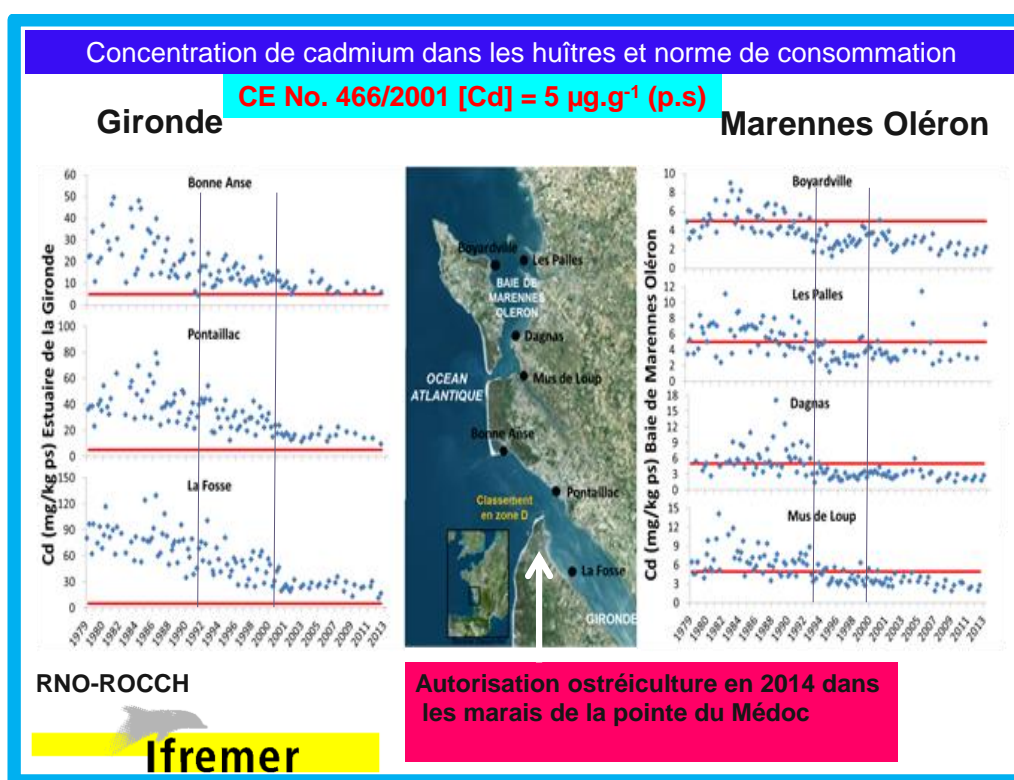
Concentration de cadmium dans les huîtres et norme de consommation

CE No. 466/2001 [Cd] = 5 µg.g$^{-1}$ (p.s)

Gironde

Marennes Oléron

Cd (mg/kg ps) Estuaire de la Gironde

Bonne Anse

60 50 40 30 20 10 0

Pontaillac

100 80 60 40 20 0

La Fosse

150 120 90 60 30 0

1979 1980 1982 1984 1986 1988 1990 1992 1994 1996 1998 2000 2001 2003 2005 2007 2009 2011 2013

Boyardville

Les Palles

BAIE DE MARENNES OLERON

Dagnas

OCEAN ATLANTIQUE

Mus de Loup

Bonne Anse

Pontaillac

Classement en zone D

La Fosse

GIRONDE

Cd (mg/kg ps) Baie de Marennes Oléron

Boyardville

10 8 6 4 2 0

Les Palles

12 10 8 6 4 2 0

Dagnas

18 15 12 9 6 3 0

Mus de Loup

15 12 9 6 3 0

1979 1980 1982 1984 1986 1988 1990 1992 1994 1996 1998 2000 2001 2003 2005 2007 2009 2011 2013

RNO-ROCCH

Autorisation ostréiculture en 2014 dans les marais de la pointe du Médoc

Ifremer